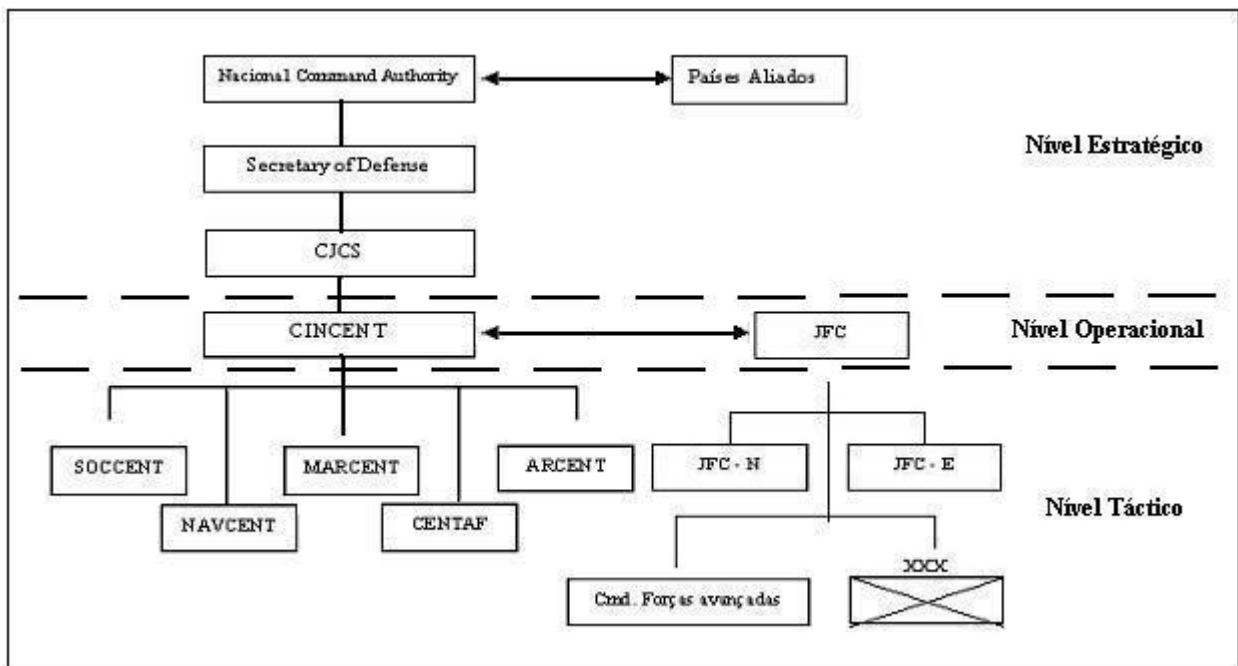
Nacional Command Authority

Países Aliados

Nível Estratégico

Secretary of Defense

CJCS

CINCENT

JFC

Nível Operacional

SOCCENT

NAVCENT

MARCENT

CENTAF

ARCENT

JFC - N

JFC - E

Nível Táctico

Cmd. Forças avançadas

XXX